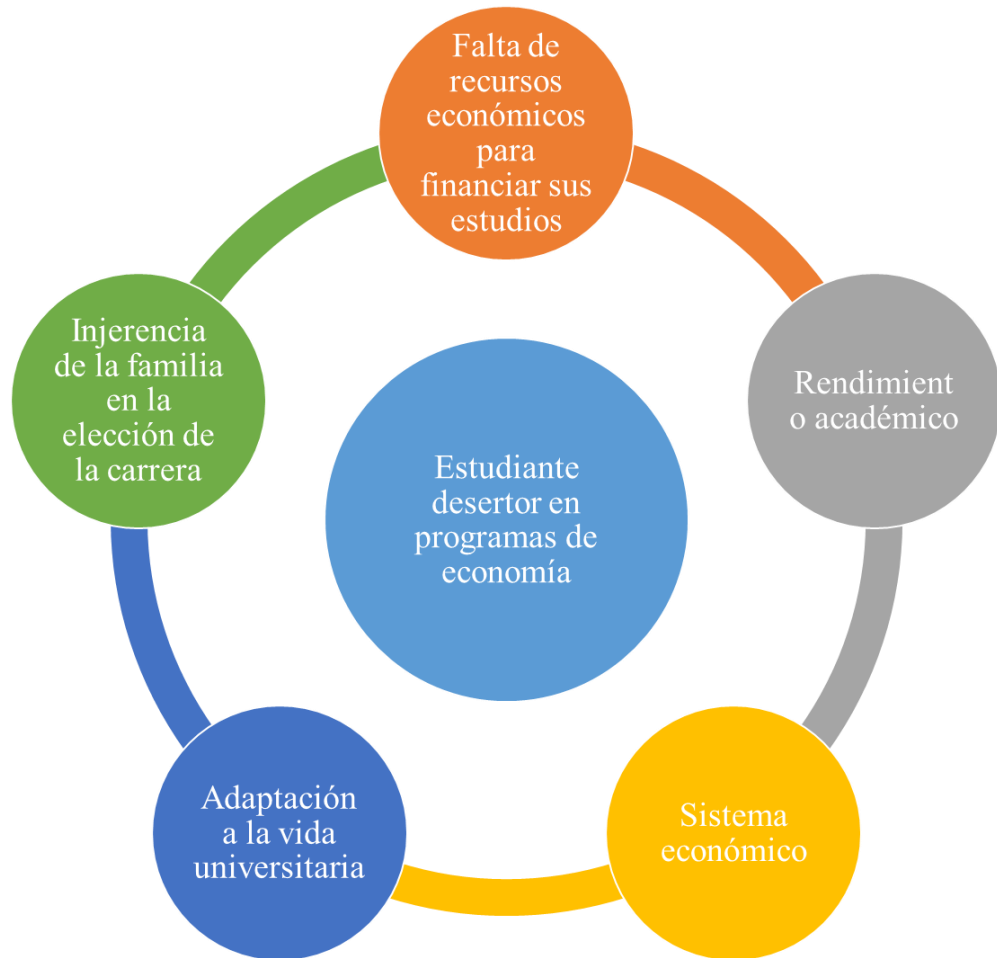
Falta de recursos económicos para financiar sus estudios

Rendimient o académico

Sistema económico

Adaptación a la vida universitaria

Injerencia de la familia en la elección de la carrera

Estudiante desertor en programas de economía